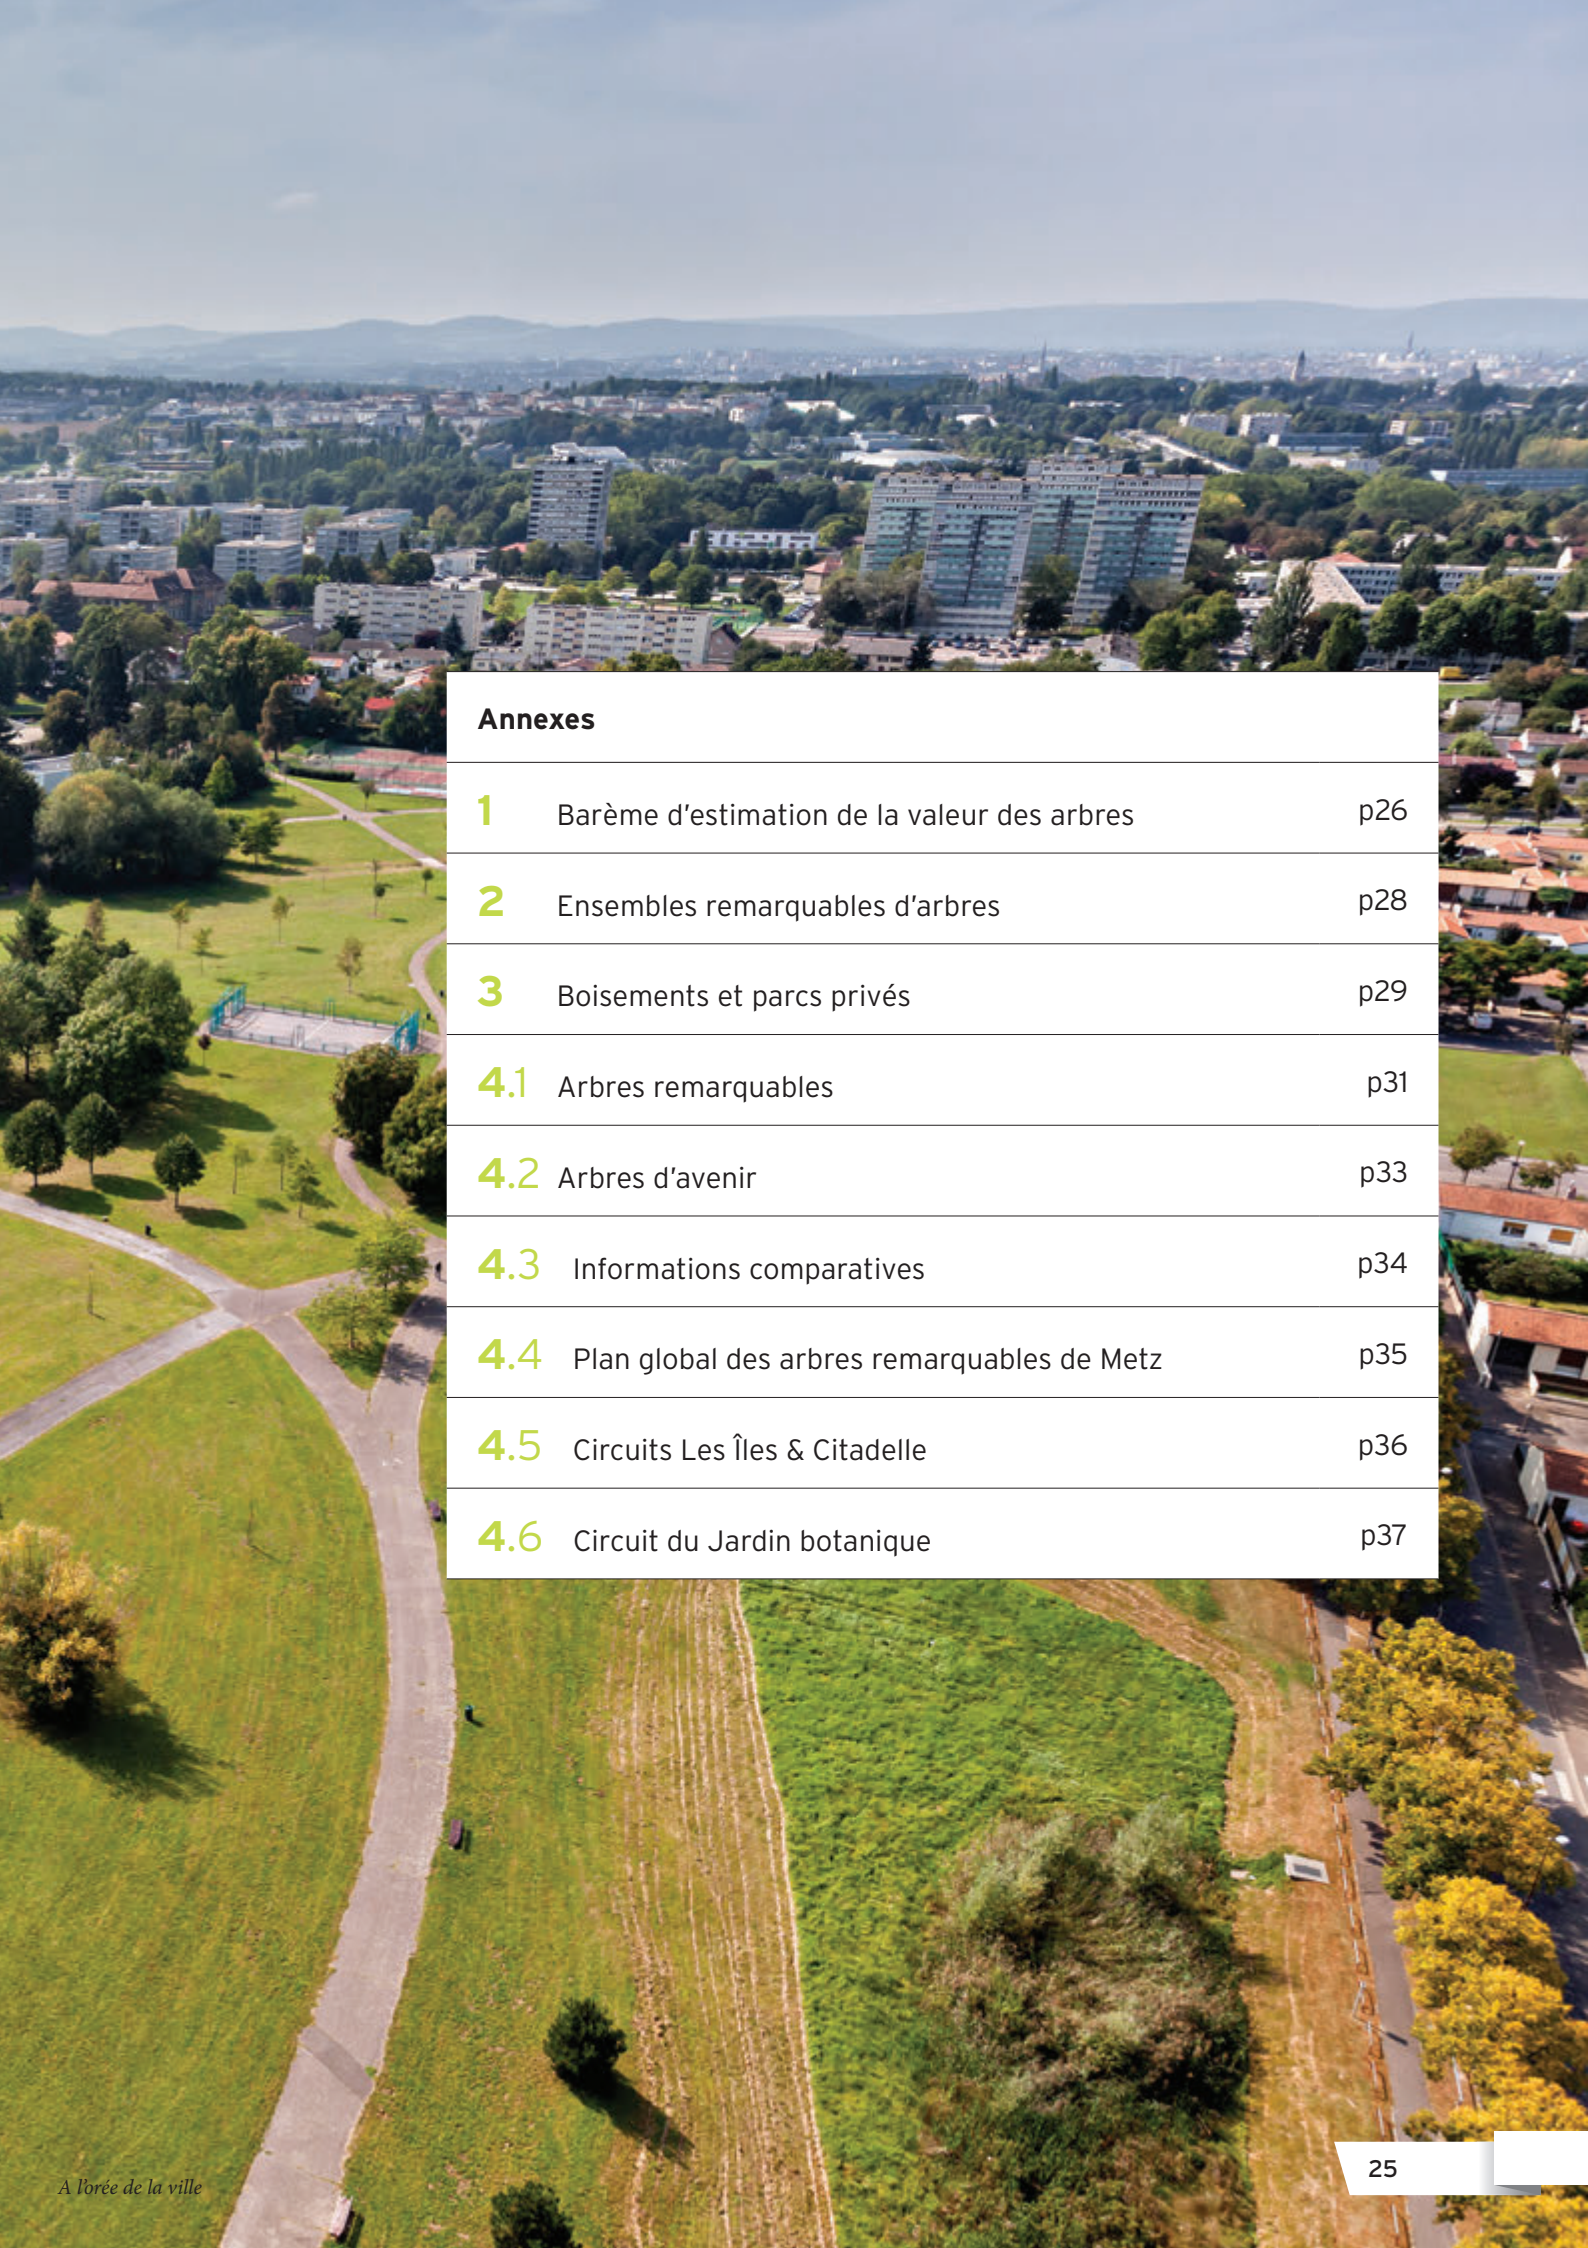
Annexes

| | | |
|---|---|---|
| 1 | Barème d'estimation de la valeur des arbres | p26 |
| 2 | Ensembles remarquables d'arbres | p28 |
| 3 | Boisements et parcs privés | p29 |
| 4.1 | Arbres remarquables | p31 |
| 4.2 | Arbres d'avenir | p33 |
| 4.3 | Informations comparatives | p34 |
| 4.4 | Plan global des arbres remarquables de Metz | p35 |
| 4.5 | Circuits Les Îles & Citadelle | p36 |
| 4.6 | Circuit du Jardin botanique | p37 |

A l'orée de la ville

25